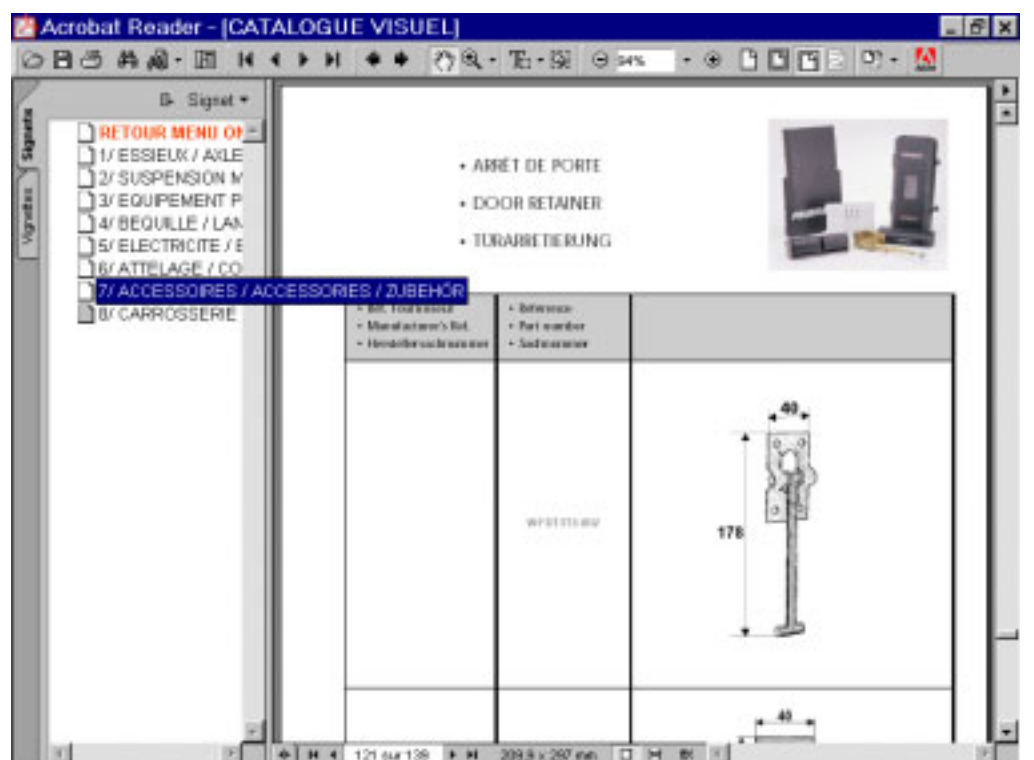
Acrobat Reader - [CATALOGUE VISUEL]

54%

Signet ▾

Signets

Vignettes

RETOUR MENU OI
1/ ESSIEUX / AXLE
2/ SUSPENSION M
3/ EQUIPEMENT P
4/ BEQUILLE / LAN
5/ ELECTRICITE / E
6/ ATTELAGE / CO
7/ ACCESSOIRES / ACCESSORIES / ZUBEHÖR
8/ CARROSSERIE

• ARRÊT DE PORTE

• DOOR RETAINER

• TURARRETIERUNG

| • Réf. Fournisseur • Manufacturer's Ref. • Herstellersachnummer | • Référence • Part number • Sachnummer | |
|---|---|---|
| | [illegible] | 40 176 |
| | | 40 |

121 sur 139

209,9 x 297 mm